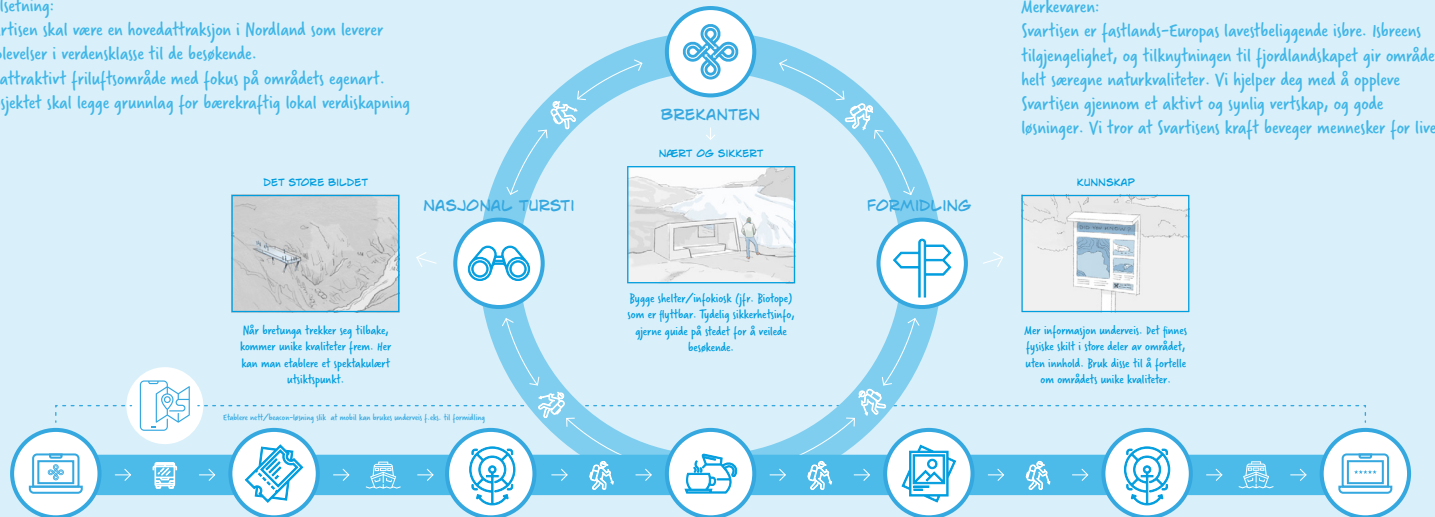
lsetning:
artisen skal være en hovedattraksjon i Nordland som leverer
plevelser i verdensklasse til de besøkende.
attraktivt friluftsområde med fokus på områdets egenart.
sjektet skal legge grunnlag for bærekraftig lokal verdiskapning

Merkevaren:
Svartisen er fastlands-Europas lavestbeliggende isbre. Isbreens tilgjengelighet, og tilknytningen til fjordlandskapet gir området helt særegne naturkvaliteter. Vi hjelper deg med å oppleve Svartisen gjennom et aktivt og synlig vertskap, og gode løsninger. Vi tror at Svartisens kraft beveger mennesker for live

BREKANTEN

NÆRT OG SIKKERT

Bygge shelter/infokiosk (jfr. Biotope) som er flyttbar. Tydelig sikkerhetsinfo, gjerne guide på stedet for å veilede besøkende.

DET STORE BILDET

NASJONAL TURSTI

Når bretunga trekker seg tilbake, kommer unike kvaliteter frem. Her kan man etablere et spektakulært utsiktspunkt.

FORMIDLING

KUNNSKAP

Mer informasjon underveis. Det finnes fysiske skilt i store deler av området, uten innhold. Bruk disse til å fortelle om områdets unike kvaliteter.

Etablere nett/beacon-løsning slik at mobil kan brukes underveis f.eks. til formidling